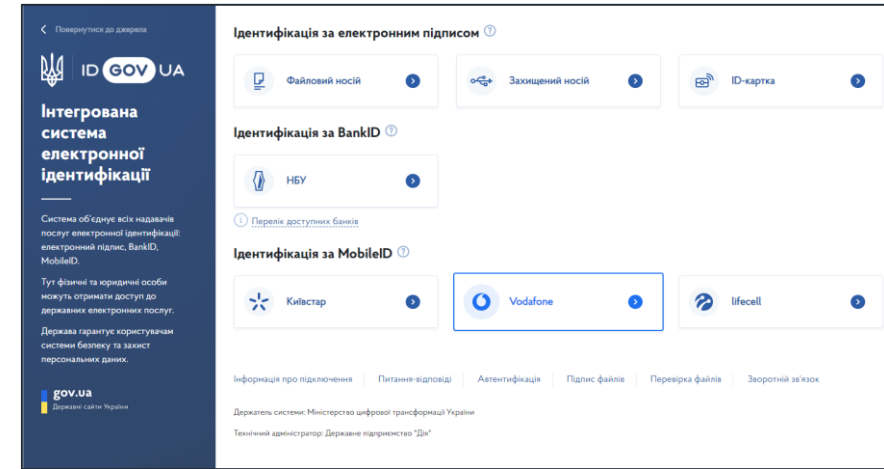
Повернутися до джерела

ID GOV UA

Інтегрована система електронної ідентифікації

Система об'єднує всіх надавачів послуг електронної ідентифікації: електронний підпис, BankID, MobileID.

Тут фізичні та юридичні особи можуть отримати доступ до державних електронних послуг.

Держава гарантує користувачам системи безпеку та захист персональних даних.

gov.ua
Державні сайти України

Ідентифікація за електронним підписом

Файловий носій

Захищений носій

ID-картка

Ідентифікація за BankID

НБУ

Перелік доступних банків

Ідентифікація за MobileID

Київстар

Vodafone

lifecell

Інформація про підключення | Питання-відповіді | Автентифікація | Підпис файлів | Перевірка файлів | Зворотній зв'язок

Держатель системи: Міністерство цифрової трансформації України

Технічний адміністратор: Державне підприємство "Дія"